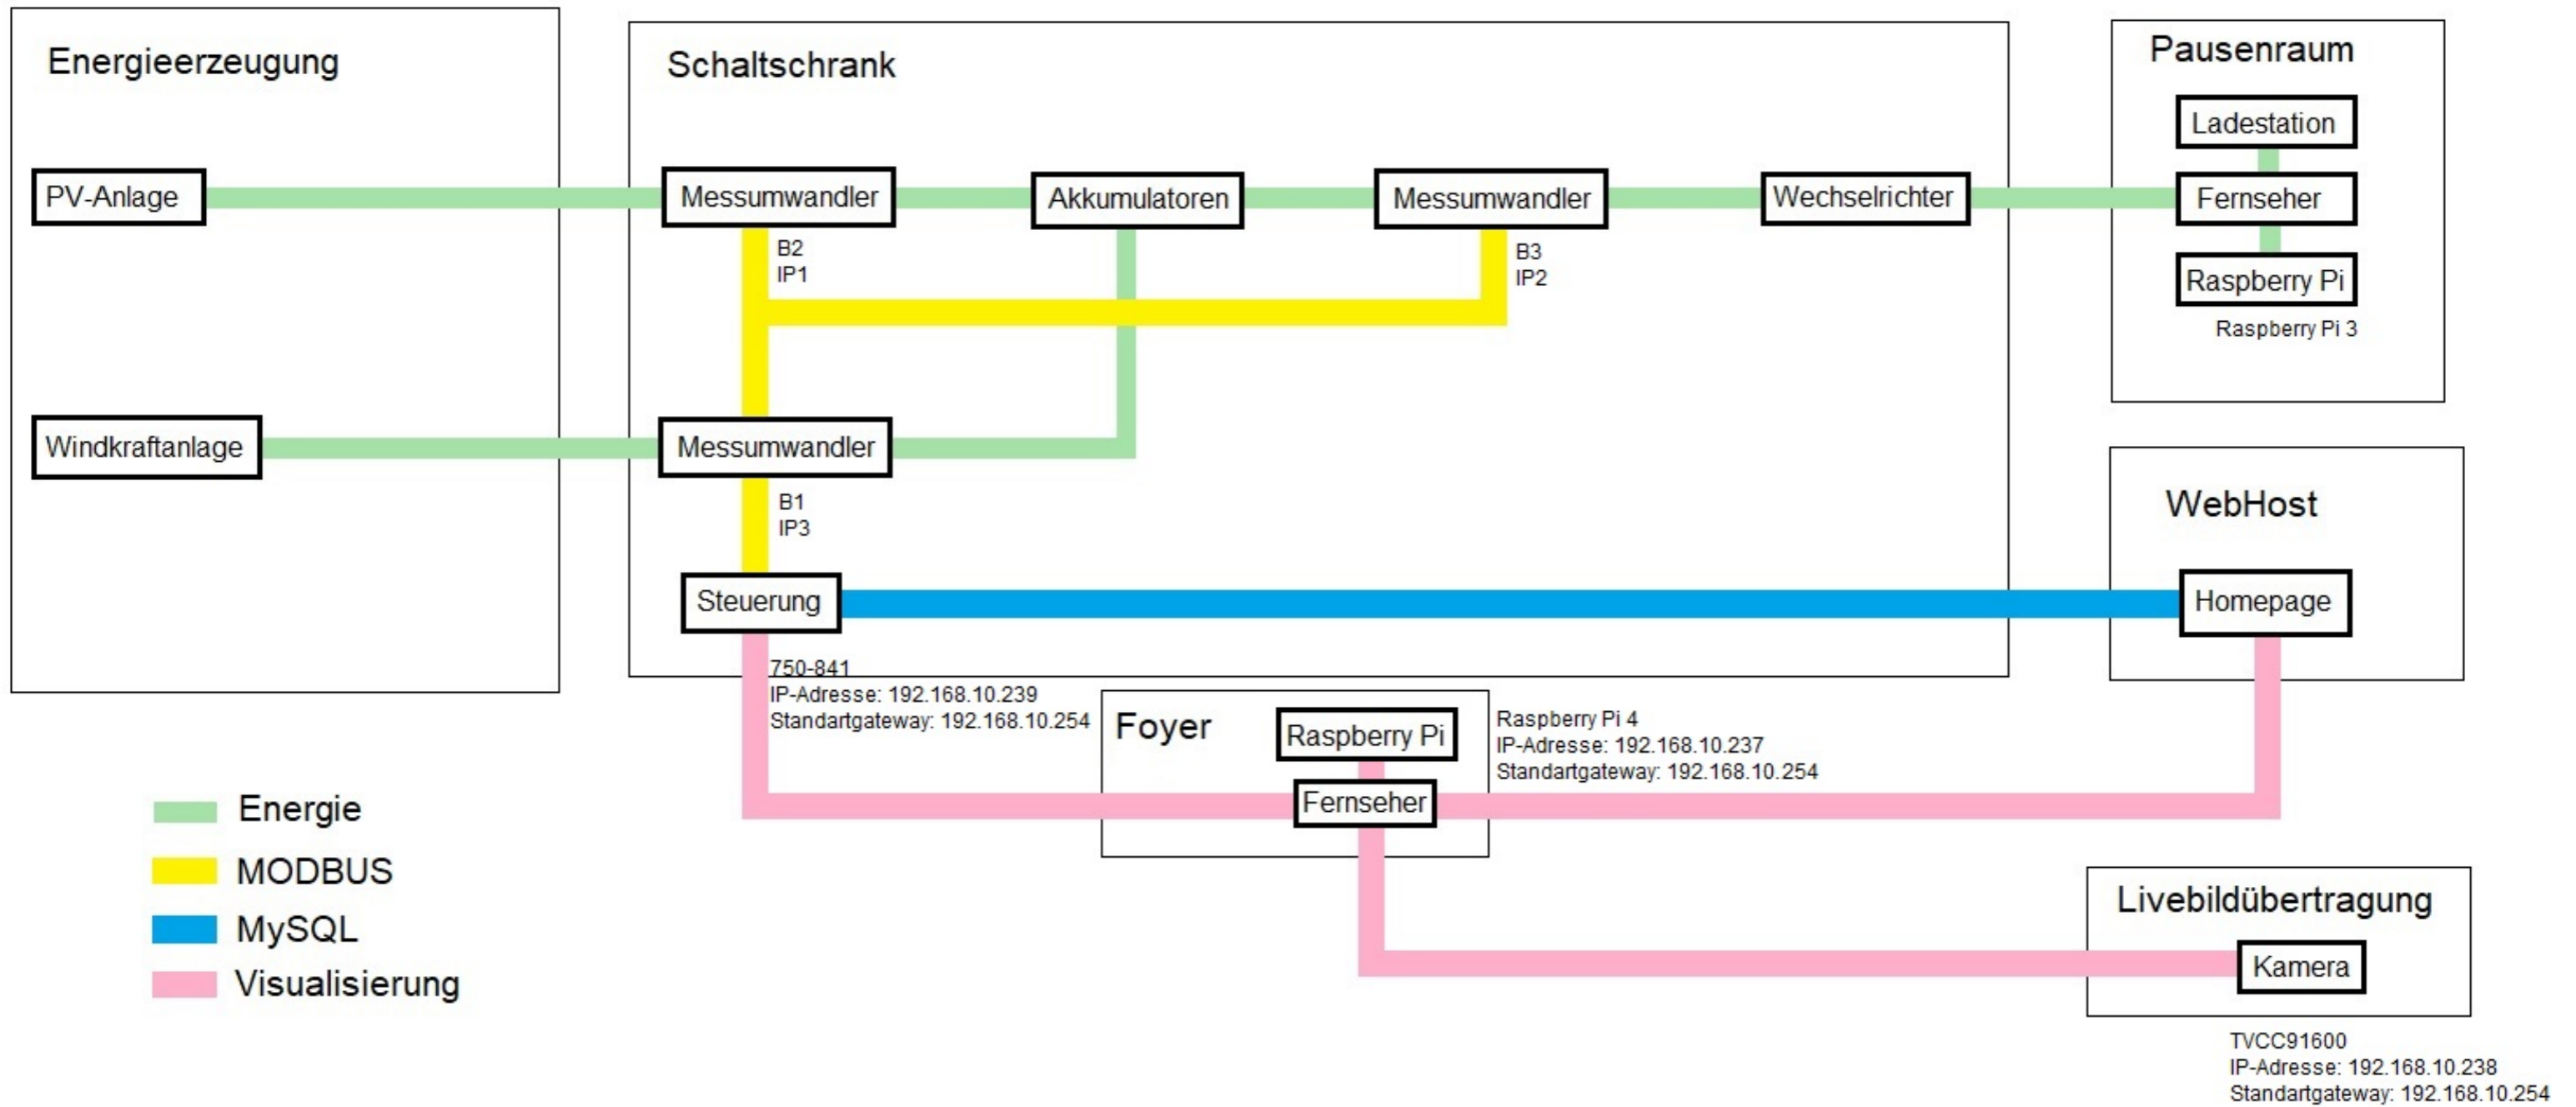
Energieerzeugung

PV-Anlage

Windkraftanlage

Schaltschrank

Messumwandler

Akkumulatoren

Messumwandler

Wechselrichter

B2
IP1

B3
IP2

Messumwandler

B1
IP3

Steuerung

750-841
IP-Adresse: 192.168.10.239
Standartgateway: 192.168.10.254

Pausenraum

Ladestation

Fernseher

Raspberry Pi

Raspberry Pi 3

WebHost

Homepage

Foyer

Raspberry Pi

Fernseher

Raspberry Pi 4
IP-Adresse: 192.168.10.237
Standartgateway: 192.168.10.254

Livebildübertragung

Kamera

TVCC91600
IP-Adresse: 192.168.10.238
Standartgateway: 192.168.10.254

Energie

MODBUS

MySQL

Visualisierung